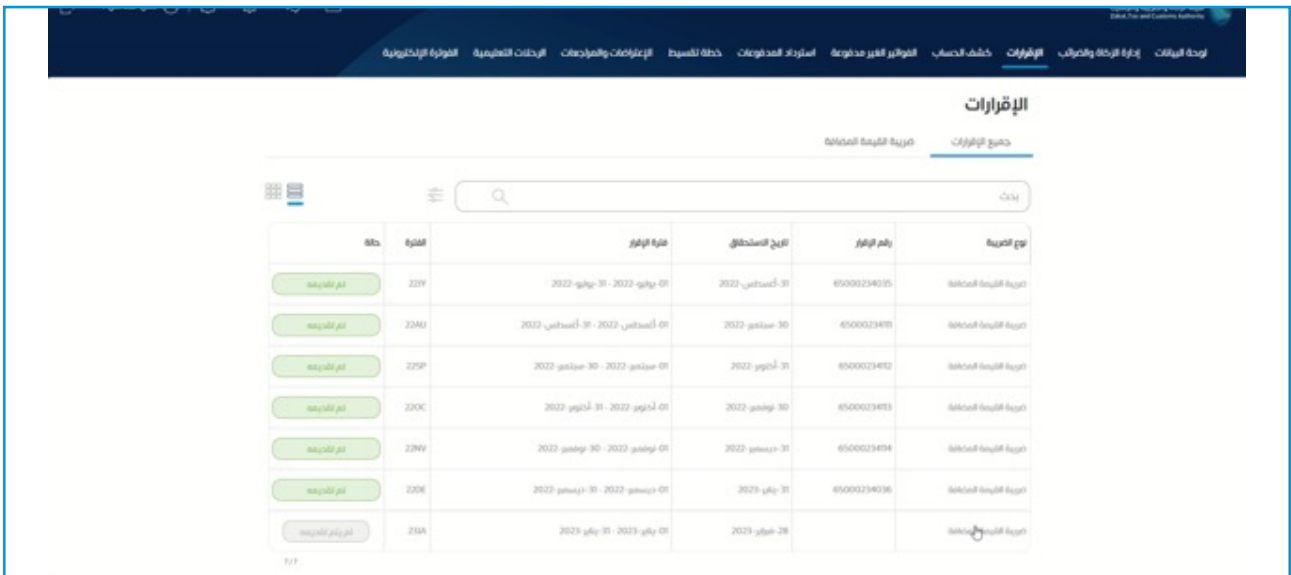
Zakat, Tax and Customs Authority

لوحة البيانات | إدارة الزكاة والضرائب | الإقرارات | كشف الحساب | الفواتير الغير مدفوعة | استرداد المدفوعات | خطة تقسيط | الإعتراضات والمراجعات | الرحلات التعليمية | الفوترة الإلكترونية

الإقرارات

جميع الإقرارات | ضريبة القيمة المضافة

بحث

| نوع الضريبة | رقم الإقرار | تاريخ الاستحقاق | فترة الإقرار | الفترة | حالة |
|---|---|---|---|---|---|
| ضريبة القيمة المضافة | 65000234035 | 31-أغسطس-2022 | 01-يوليو-2022 - 31-يوليو-2022 | 22JY | تم التقديم |
| ضريبة القيمة المضافة | 65000234111 | 30-سبتمبر-2022 | 01-أغسطس-2022 - 31-أغسطس-2022 | 22AU | تم التقديم |
| ضريبة القيمة المضافة | 65000234112 | 31-أكتوبر-2022 | 01-سبتمبر-2022 - 30-سبتمبر-2022 | 22SP | تم التقديم |
| ضريبة القيمة المضافة | 65000234113 | 30-نوفمبر-2022 | 01-أكتوبر-2022 - 31-أكتوبر-2022 | 22OC | تم التقديم |
| ضريبة القيمة المضافة | 65000234114 | 31-ديسمبر-2022 | 01-نوفمبر-2022 - 30-نوفمبر-2022 | 22NV | تم التقديم |
| ضريبة القيمة المضافة | 65000234036 | 31-يناير-2023 | 01-ديسمبر-2022 - 31-ديسمبر-2022 | 22DE | تم التقديم |
| ضريبة القيمة المضافة | | 28-فبراير-2023 | 01-يناير-2023 - 31-يناير-2023 | 23JA | لم يتم التقديم |

1/1